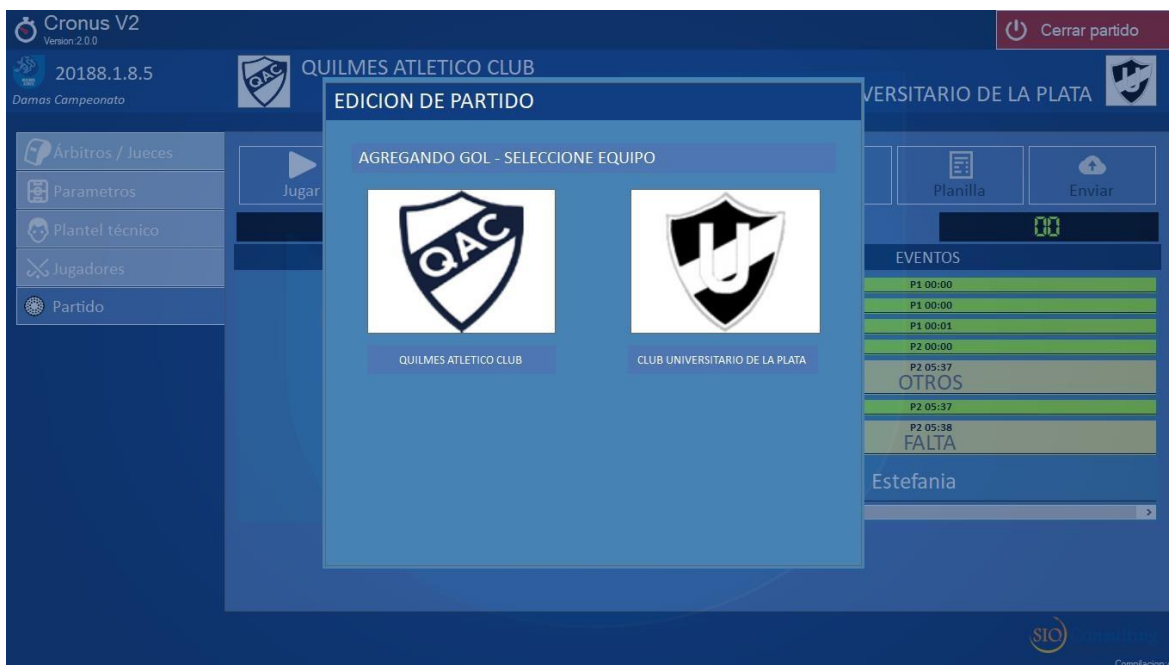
Cronus V2
Version 2.0.0

Cerrar partido

20188.1.8.5
Damas Campeonato

QUILMES ATLETICO CLUB

VERSITARIO DE LA PLATA

Árbitros / Jueces
Parametros
Plantel técnico
Jugadores
Partido

Jugar

Planilla
Enviar

00

EVENTOS
P1 00:00
P1 00:00
P1 00:01
P2 00:00
P2 05:37
OTROS
P2 05:37
P2 05:38
FALTA

Estefania

EDICION DE PARTIDO

AGREGANDO GOL - SELECCIONE EQUIPO

QAC

QUILMES ATLETICO CLUB

CLUB UNIVERSITARIO DE LA PLATA

SIO
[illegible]